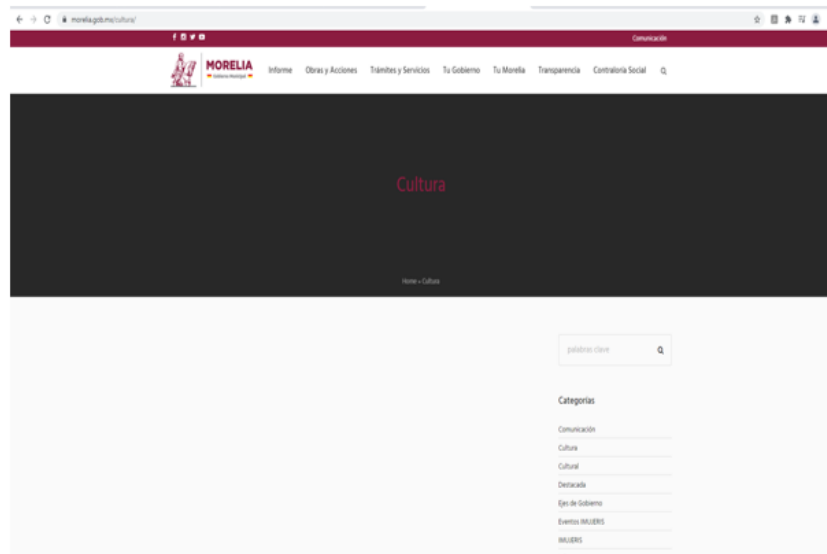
morelia.gob.mx/cultura/

Comunicación

MORELIA
Gobierno Municipal

Informe
Obras y Acciones
Trámites y Servicios
Tu Gobierno
Tu Morelia
Transparencia
Contraloría Social

Cultura

Home » Cultura

palabras clave

Categorías

Comunicación
Cultura
Cultural
Destacada
Ejes de Gobierno
Eventos IMUJERIS
IMUJERIS